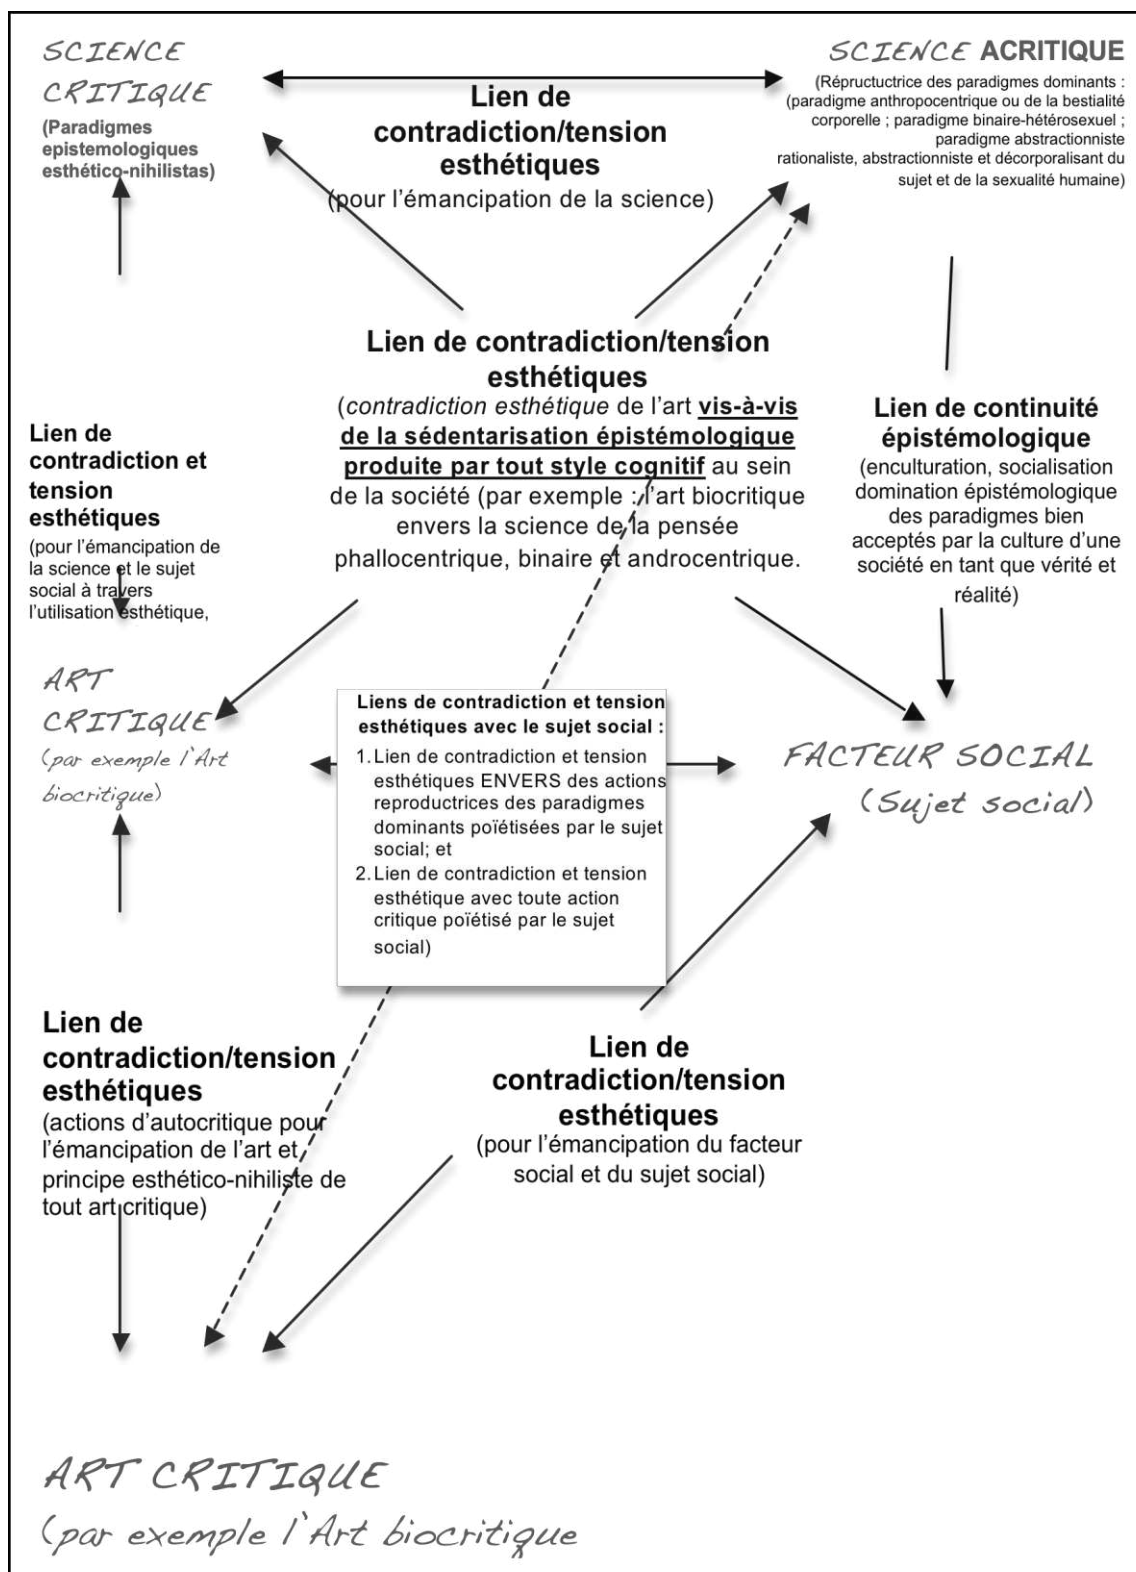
SCIENCE CRITIQUE
(Paradigmes epistemologiques esthético-nihilistas)

SCIENCE ACRITIQUE
(Répructuctrice des paradigmes dominants : (paradigme anthropocentrique ou de la bestialité corporelle ; paradigme binaire-hétérosexuel ; paradigme abstractionniste rationaliste, abstractionniste et décorporalisant du sujet et de la sexualité humaine)

Lien de contradiction/tension esthétiques
(pour l'émancipation de la science)

Lien de contradiction/tension esthétiques
(contradiction esthétique de l'art vis-à-vis de la sédentarisation épistémologique produite par tout style cognitif au sein de la société (par exemple : l'art biocritique envers la science de la pensée phallocentrique, binaire et androcentrique.

Lien de contradiction et tension esthétiques
(pour l'émancipation de la science et le sujet social à travers l'utilisation esthétique,

Lien de continuité épistémologique
(enculturation, socialisation domination épistémologique des paradigmes bien acceptés par la culture d'une société en tant que vérité et réalité)

ART CRITIQUE
(par exemple l'Art biocritique)

Liens de contradiction et tension esthétiques avec le sujet social :
1. Lien de contradiction et tension esthétiques ENVERS des actions reproductrices des paradigmes dominants poïetisées par le sujet social; et
2. Lien de contradiction et tension esthétique avec toute action critique poïetisé par le sujet social)

FACTEUR SOCIAL
(Sujet social)

Lien de contradiction/tension esthétiques
(actions d'autocritique pour l'émancipation de l'art et principe esthético-nihiliste de tout art critique)

Lien de contradiction/tension esthétiques
(pour l'émancipation du facteur social et du sujet social)

ART CRITIQUE
(par exemple l'Art biocritique